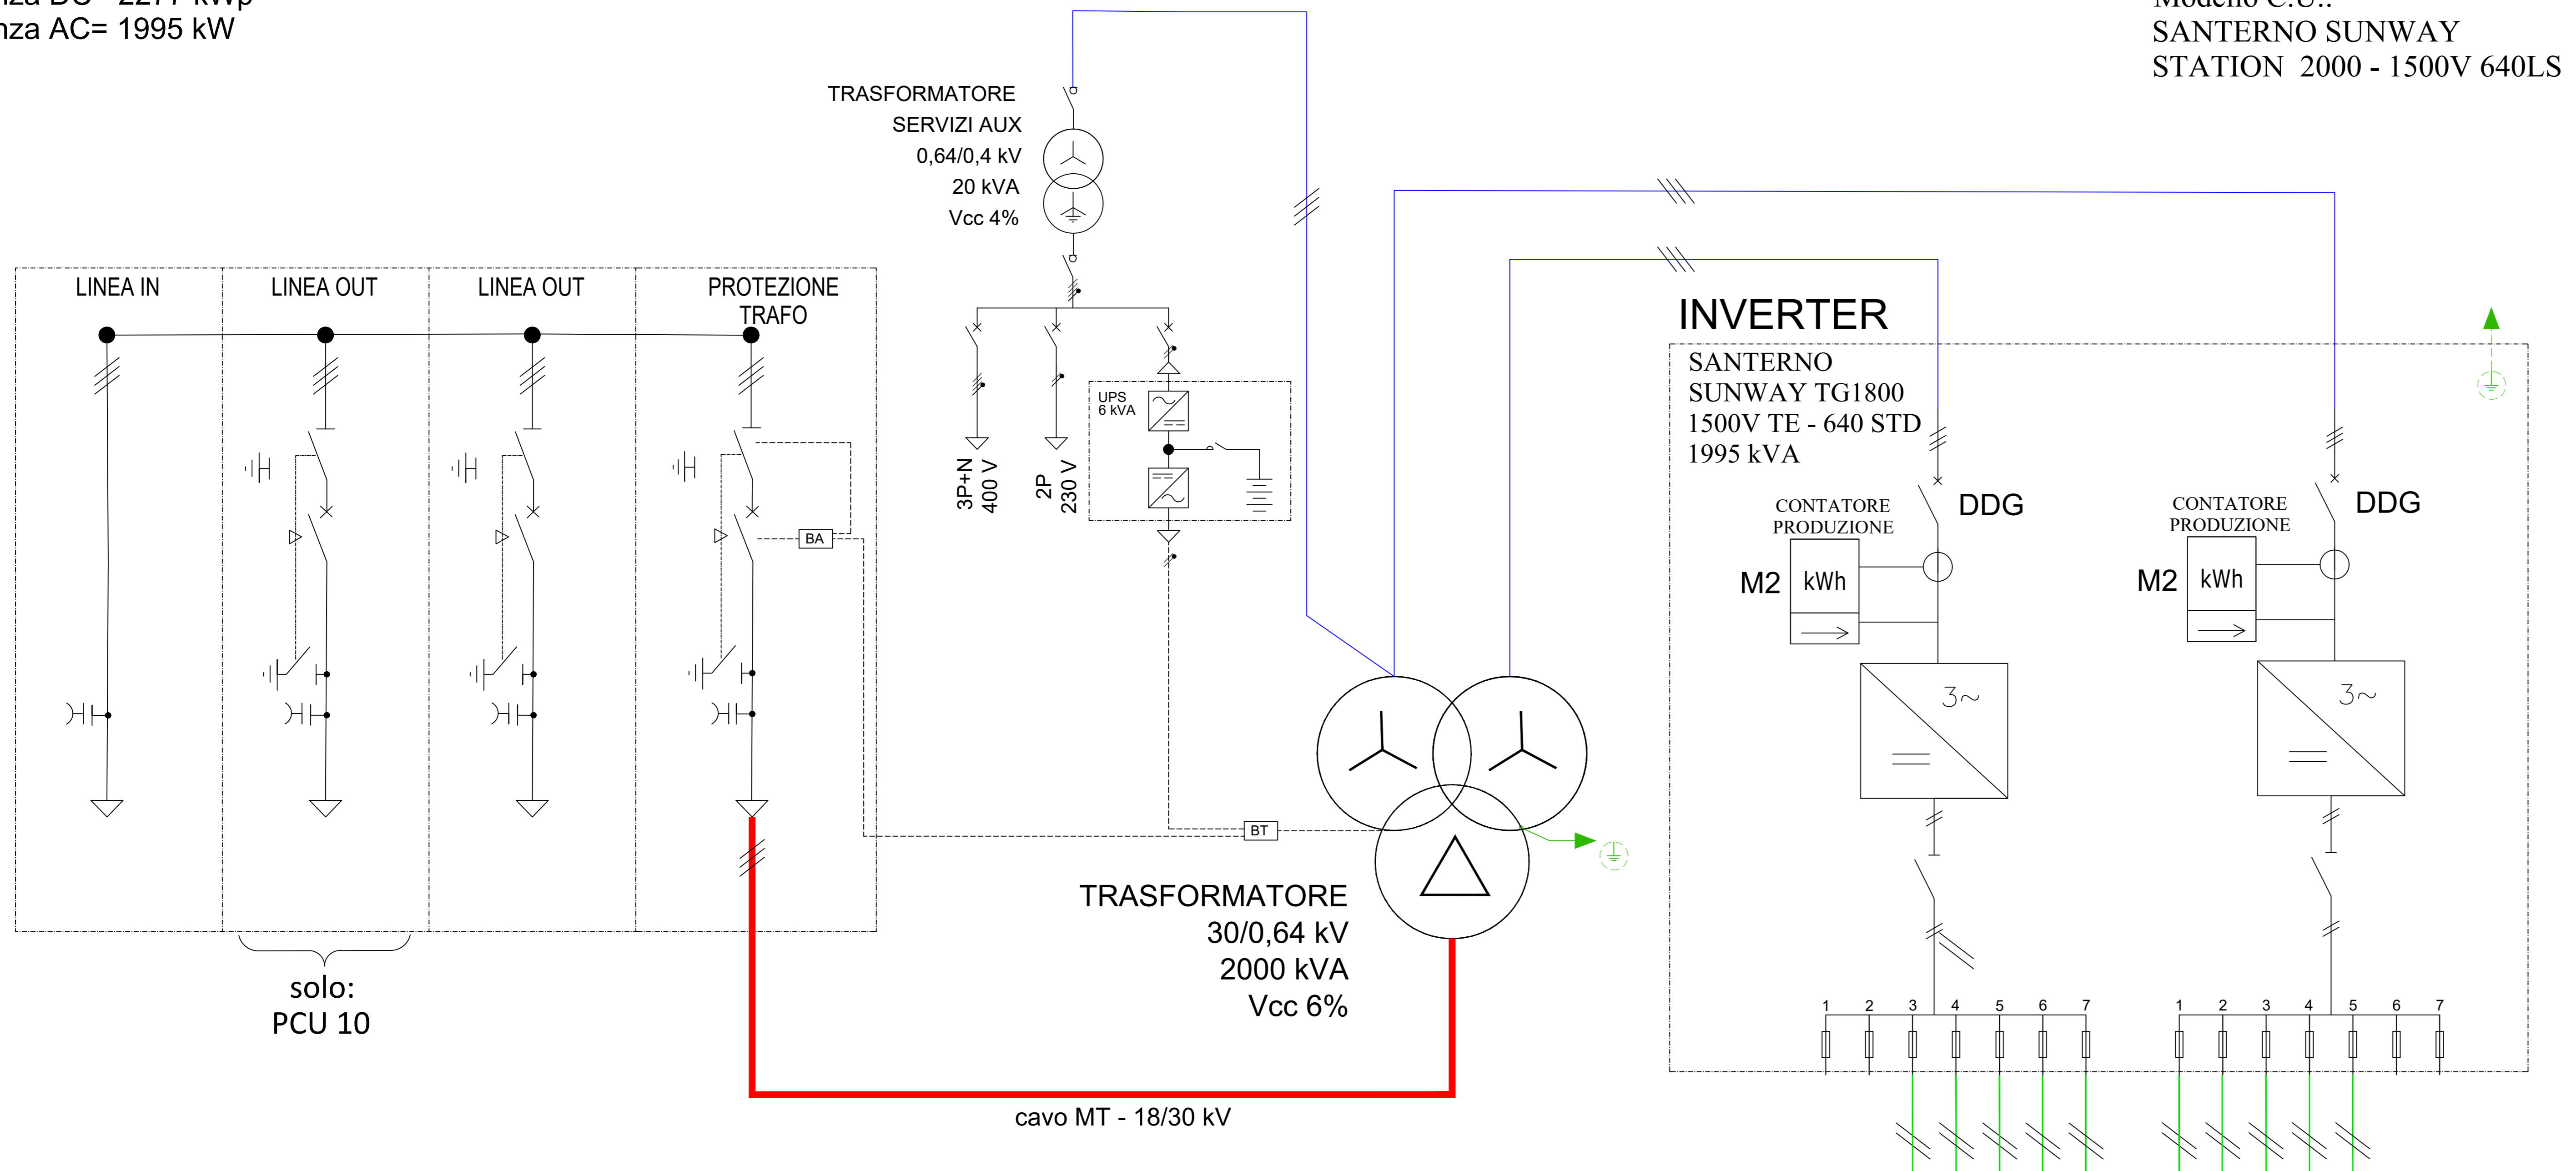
nza DC= 2277 kWp
nza AC= 1995 kW

Modello C.U.:
SANTERNO SUNWAY
STATION 2000 - 1500V 640LS

TRASFORMATORE
SERVIZI AUX
0,64/0,4 kV
20 kVA
Vcc 4%

LINEA IN
LINEA OUT
LINEA OUT
PROTEZIONE TRAFO

3P+N 400 V
2P 230 V
UPS 6 kVA

BA
BT

INVERTER
SANTERNO
SUNWAY TG1800
1500V TE - 640 STD
1995 kVA

CONTATORE PRODUZIONE
DDG
M2
kWh

CONTATORE PRODUZIONE
DDG
M2
kWh

3~
3~

1 2 3 4 5 6 7
1 2 3 4 5 6 7

TRASFORMATORE
30/0,64 kV
2000 kVA
Vcc 6%

solo:
PCU 10

cavo MT - 18/30 kV